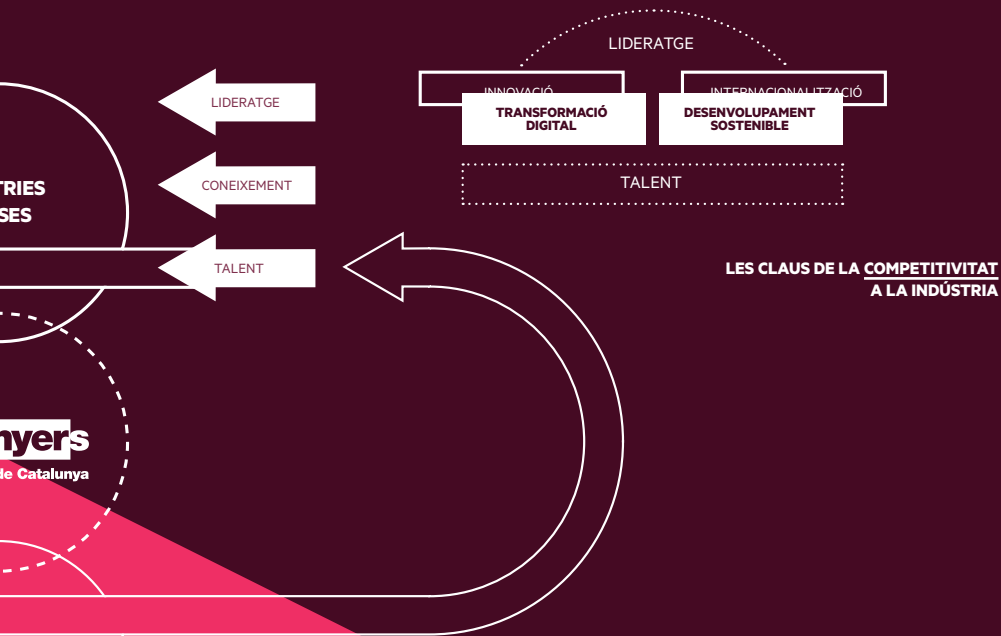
LIDERATGE

INNOVACIÓ

INTERNACIONALITZACIÓ

TRANSFORMACIÓ DIGITAL

DESENVOLUPAMENT SOSTENIBLE

TALENT

LIDERATGE

CONEIXEMENT

TALENT

TRIES

SES

LES CLAUS DE LA COMPETITIVITAT A LA INDÚSTRIA

nyers

de Catalunya